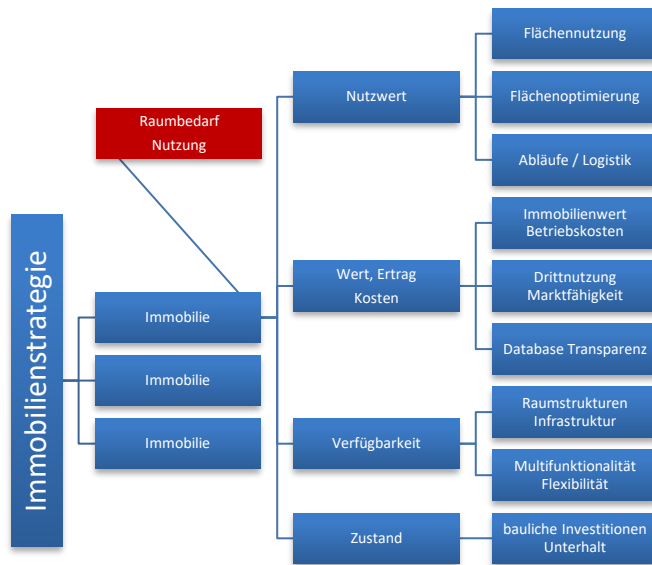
Immobilienstrategie

Raumbedarf
Nutzung

Immobilie

Immobilie

Immobilie

Nutzwert

Wert, Ertrag
Kosten

Verfügbarkeit

Zustand

Flächennutzung

Flächenoptimierung

Abläufe / Logistik

Immobilienwert
Betriebskosten

Drittnutzung
Marktfähigkeit

Database Transparenz

Raumstrukturen
Infrastruktur

Multifunktionalität
Flexibilität

bauliche Investitionen
Unterhalt